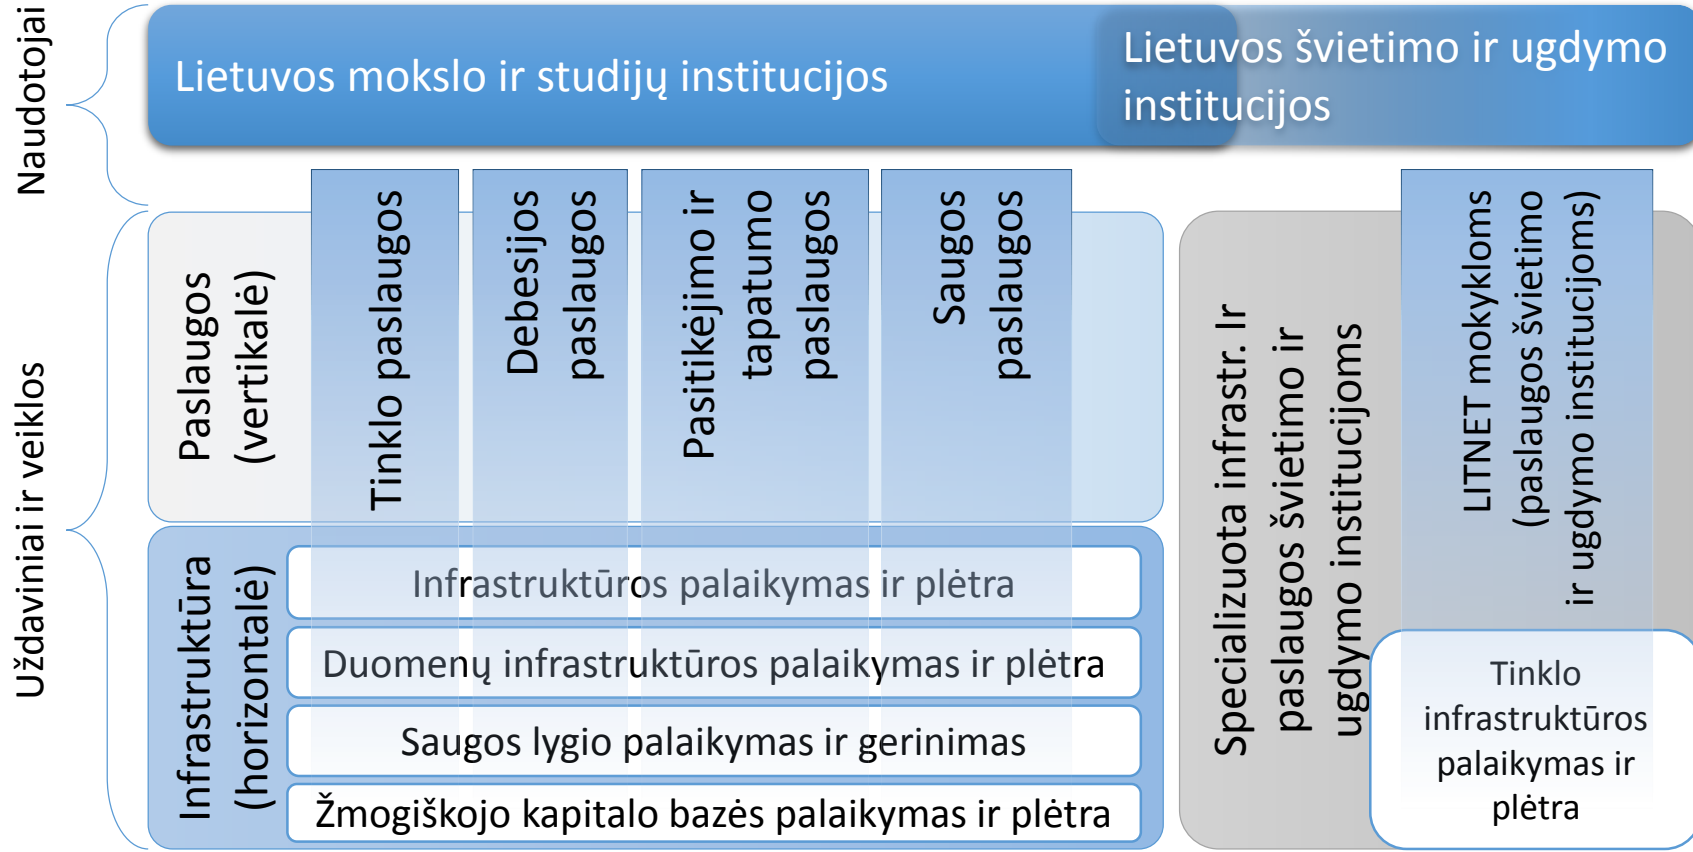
Naudotojai

Lietuvos mokslo ir studijų institucijos

Lietuvos švietimo ir ugdymo institucijos

Uždaviniai ir veiklos

Paslaugos (vertikalė)

Tinklo paslaugos

Debesijos paslaugos

Pasitikėjimo ir tapatumo paslaugos

Saugos paslaugos

Infrastruktūra (horizontalė)

Infrastruktūros palaikymas ir plėtra

Duomenų infrastruktūros palaikymas ir plėtra

Saugos lygio palaikymas ir gerinimas

Žmogiškojo kapitalo bazės palaikymas ir plėtra

Specializuota infrastr. Ir paslaugos švietimo ir ugdymo institucijoms

LITNET mokykloms (paslaugos švietimo ir ugdymo institucijoms)

Tinklo infrastruktūros palaikymas ir plėtra